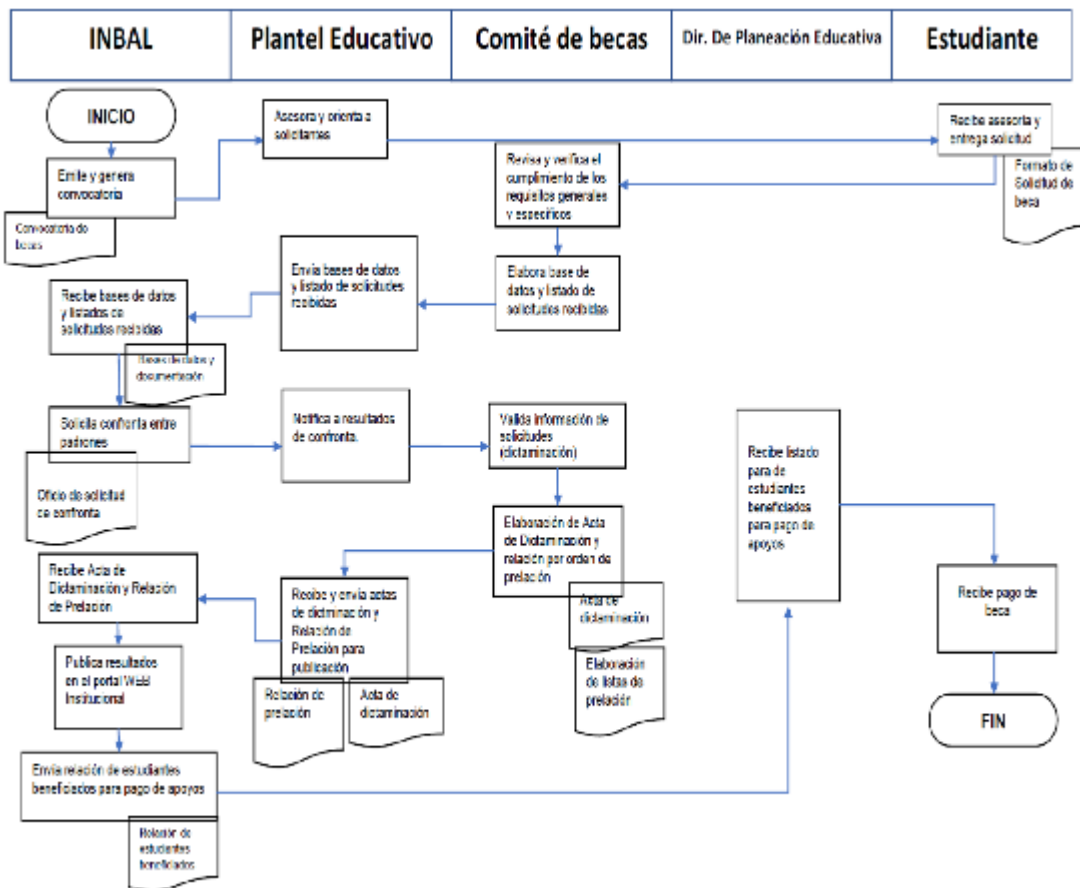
| INBAL | Plantel Educativo | Comité de becas | Dir. De Planeación Educativa | Estudiante |
|---|---|---|---|---|

INICIO

Emite y genera convocatoria

Convocatoria de becas

Asesora y orienta a solicitantes

Recibe asesoría y entrega solicitud

Formato de Solicitud de beca

Revisa y verifica el cumplimiento de los requisitos generales y específicos

Elabora base de datos y listado de solicitudes recibidas

Envía bases de datos y listado de solicitudes recibidas

Recibe bases de datos y listados de solicitudes recibidas

Bases de datos y documentación

Solicita confronta entre padrones

Oficio de solicitud de confronta

Notifica a resultados de confronta.

Valida información de solicitudes (dictaminación)

Elaboración de Acta de Dictaminación y relación por orden de prelación

Acta de dictaminación

Elaboración de listas de prelación

Recibe y envía actas de dictaminación y Relación de Prelación para publicación

Relación de prelación

Acta de dictaminación

Recibe Acta de Dictaminación y Relación de Prelación

Publica resultados en el portal Web Institucional

Envía relación de estudiantes beneficiados para pago de apoyos

Relación de estudiantes beneficiados

Recibe listado para de estudiantes beneficiados para pago de apoyos

Recibe pago de beca

FIN